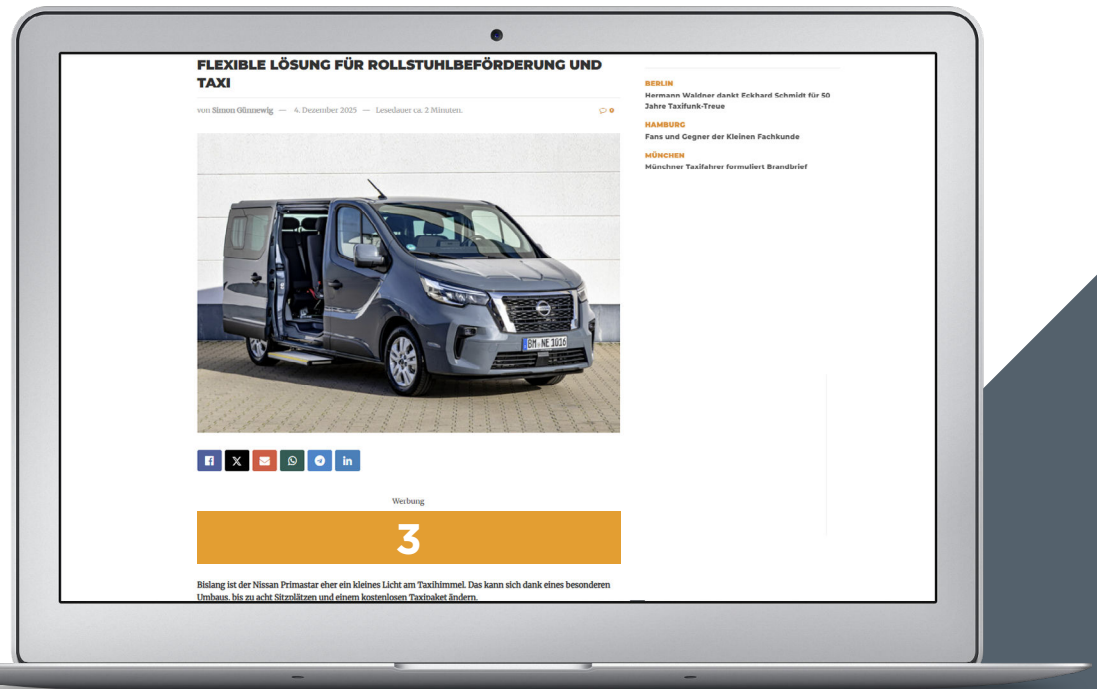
FLEXIBLE LÖSUNG FÜR ROLLSTUHLBEFÖRDERUNG UND TAXI

von Simon Gönnewig — 4. Dezember 2025 — Lesedauer ca. 2 Minuten.

0

BM NE 3016

Werbung

3

Bislang ist der Nissan Primastar eher ein kleines Licht am Taxihimmel. Das kann sich dank eines besonderen Umbaus, bis zu acht Sitzplätzen und einem kostenlosen Taxipaket ändern.

BERLIN
Hermann Waldner dankt Eckhard Schmidt für 50 Jahre Taxifunk-Treue

HAMBURG
Fans und Gegner der Kleinen Fachkunde

MÜNCHEN
Münchner Taxifahrer formuliert Brandbrief